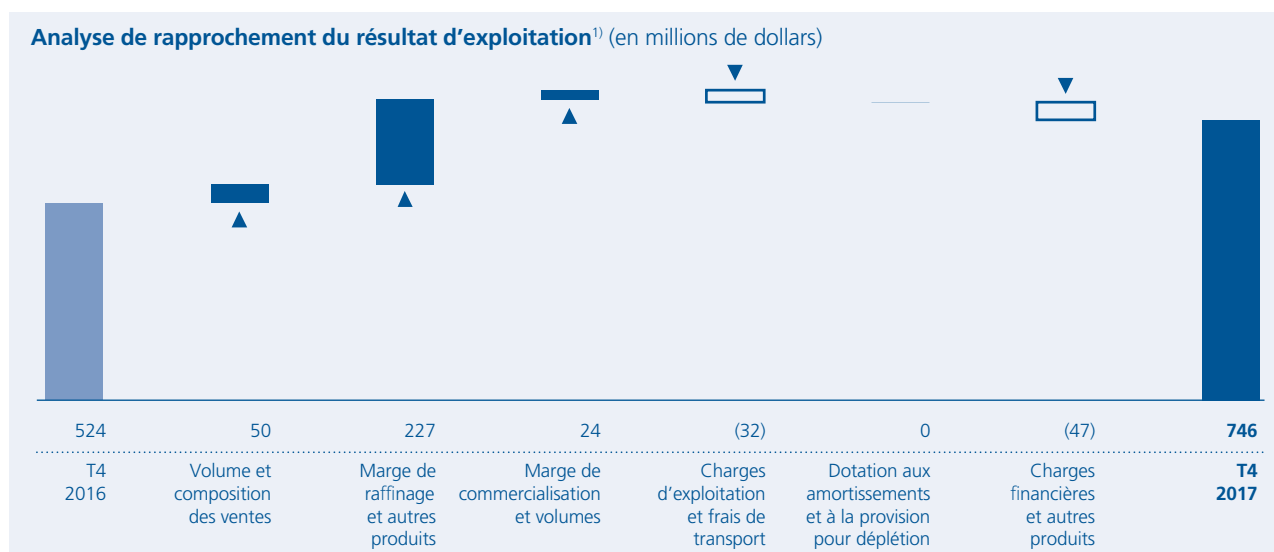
**Analyse de rapprochement du résultat d'exploitation**$^{1)}$ (en millions de dollars)

| 524 | 50 | 227 | 24 | (32) | 0 | (47) | **746** |
|---|---|---|---|---|---|---|---|
| T4 2016 | Volume et composition des ventes | Marge de raffinage et autres produits | Marge de commercialisation et volumes | Charges d'exploitation et frais de transport | Dotation aux amortissements et à la provision pour déplétion | Charges financières et autres produits | **T4 2017** |